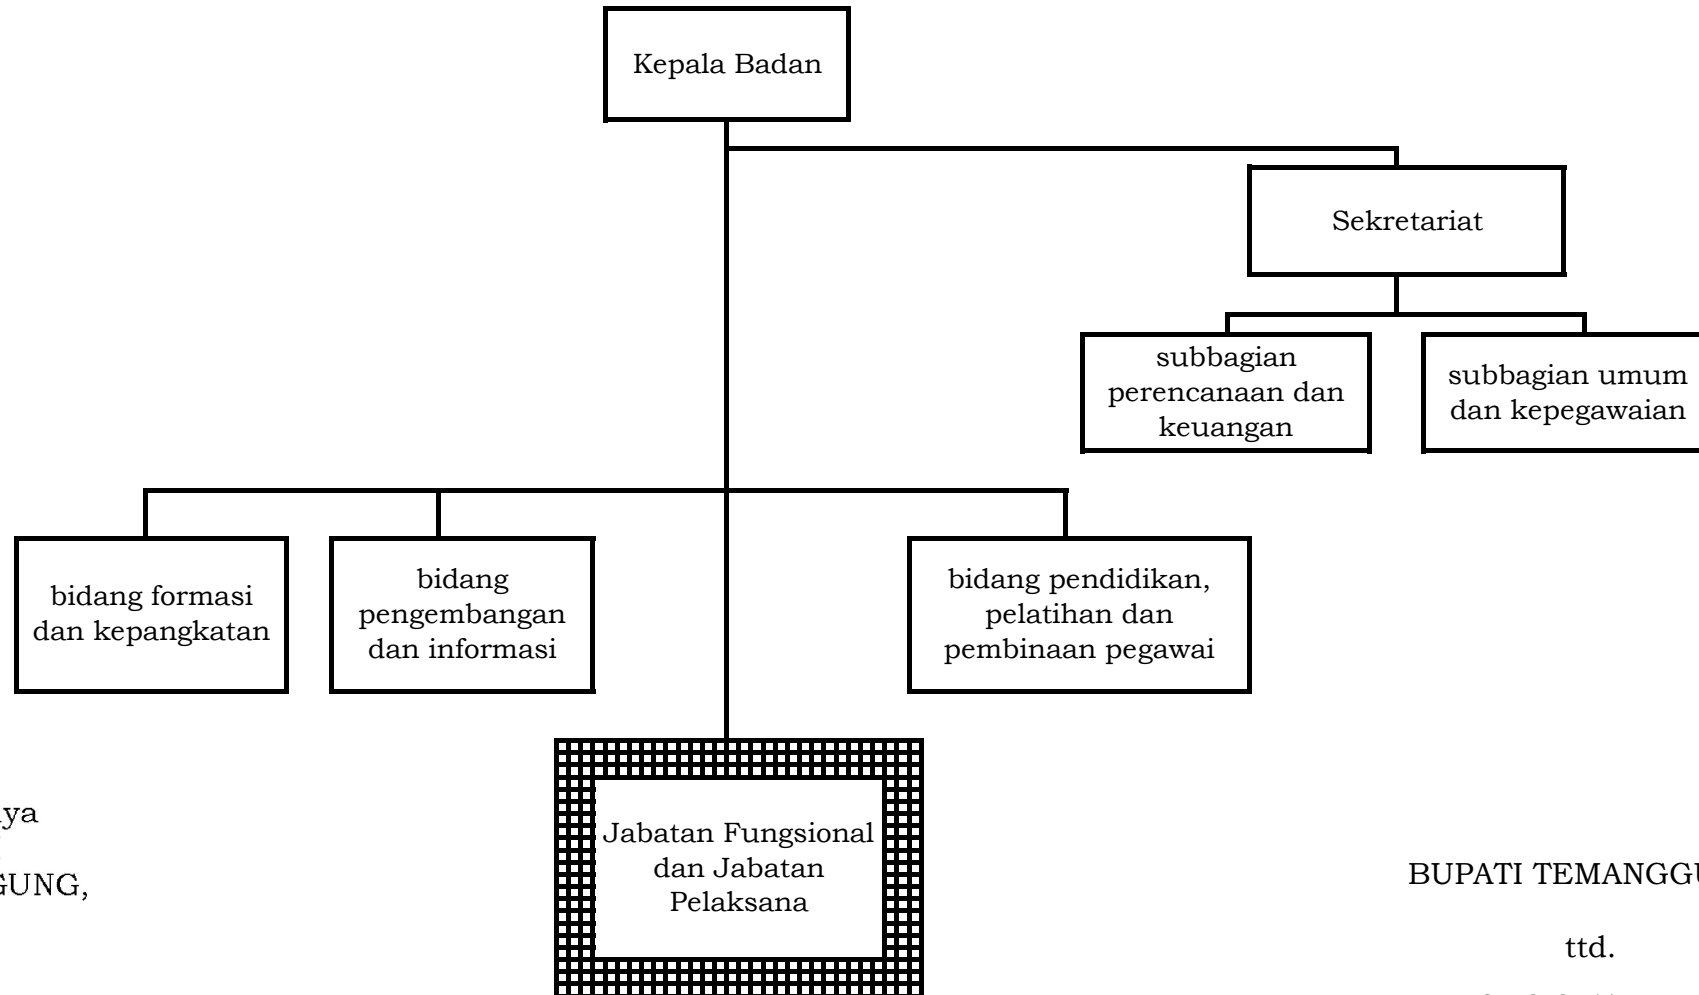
Kepala Badan

Sekretariat

subbagian perencanaan dan keuangan

subbagian umum dan kepegawaian

bidang formasi dan kepangkatan

bidang pengembangan dan informasi

bidang pendidikan, pelatihan dan pembinaan pegawai

Jabatan Fungsional dan Jabatan Pelaksana

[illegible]ya
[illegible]GUNG,

BUPATI TEMANGGU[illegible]

ttd.